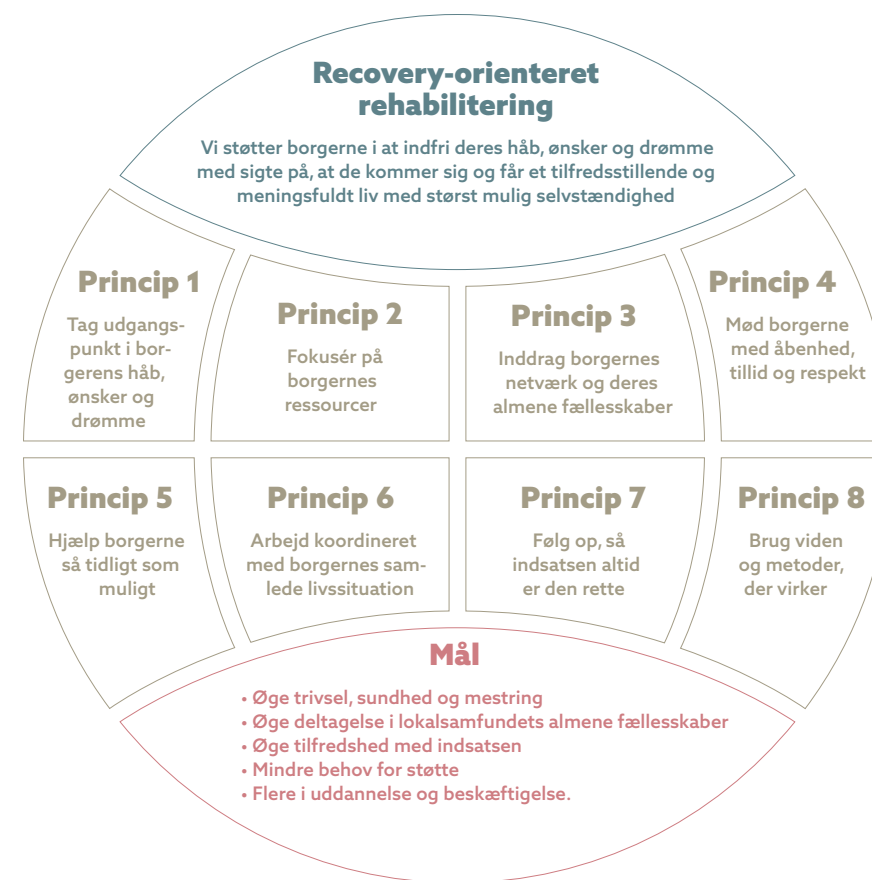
Recovery-orienteret rehabilitering

Vi støtter borgerne i at indfri deres håb, ønsker og drømme med sigte på, at de kommer sig og får et tilfredsstillende og meningsfuldt liv med størst mulig selvstændighed

Princip 1

Tag udgangspunkt i borgerens håb, ønsker og drømme

Princip 2

Fokusér på borgernes ressourcer

Princip 3

Inddrag borgernes netværk og deres almene fællesskaber

Princip 4

Mød borgerne med åbenhed, tillid og respekt

Princip 5

Hjælp borgerne så tidligt som muligt

Princip 6

Arbejd koordineret med borgernes samlede livssituation

Princip 7

Følg op, så indsatsen altid er den rette

Princip 8

Brug viden og metoder, der virker

Mål

• Øge trivsel, sundhed og mestring
• Øge deltagelse i lokalsamfundets almene fællesskaber
• Øge tilfredshed med indsatsen
• Mindre behov for støtte
• Flere i uddannelse og beskæftigelse.